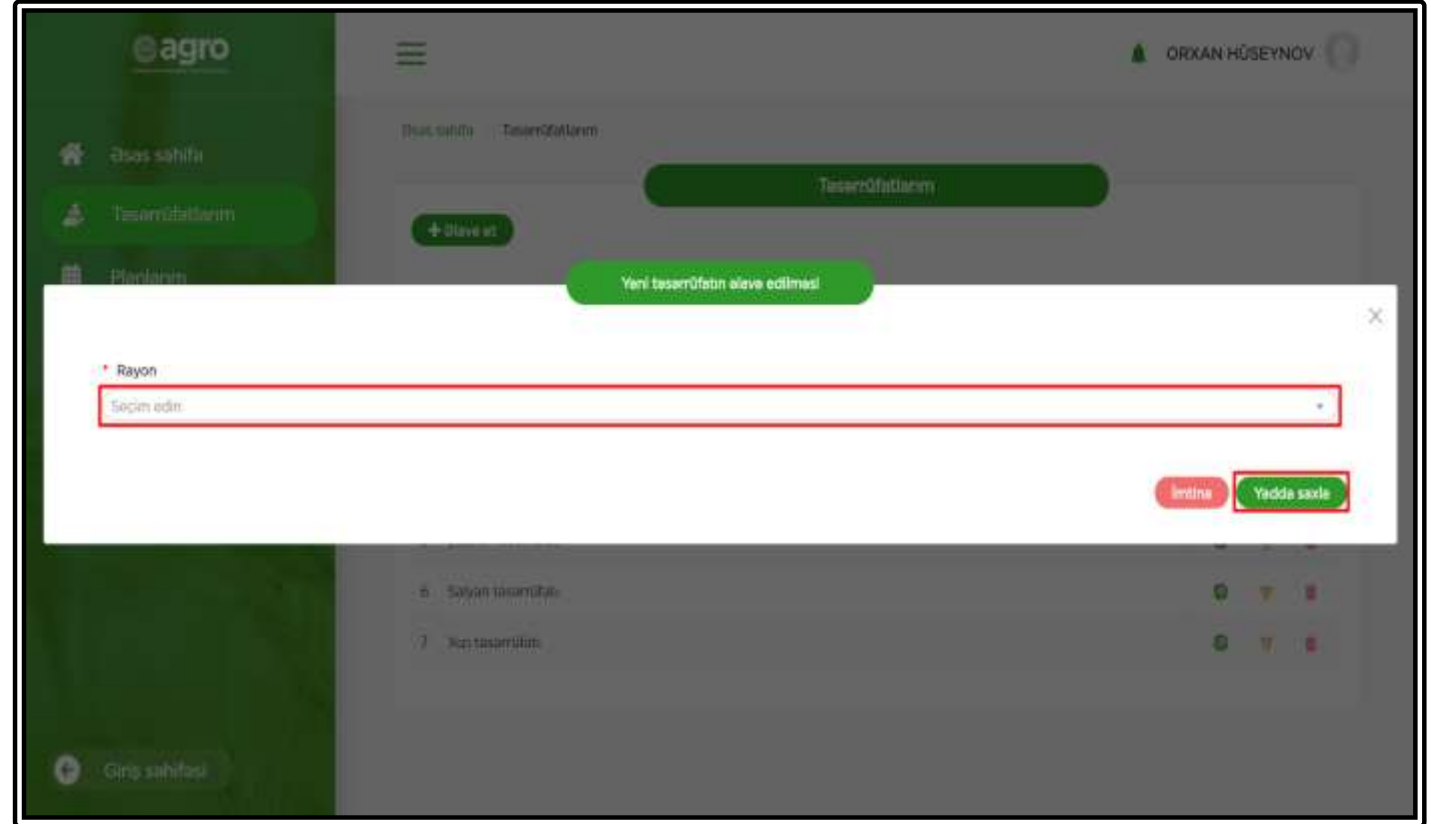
agro

ORXAN HÜSEYNOV

Əsas səhifə

Tasarrüfatlarım

Planlarım

Əsas səhifə / Təsərrüfatlarım

Təsərrüfatlarım

+ Əlavə et

Yeni təsərrüfatın əlavə edilməsi

×

* Rayon

Seçim edin

İmtina

Yadda saxla

6 Salyan təsərrüfatı

7 Xırı təsərrüfatı

Giriş səhifəsi